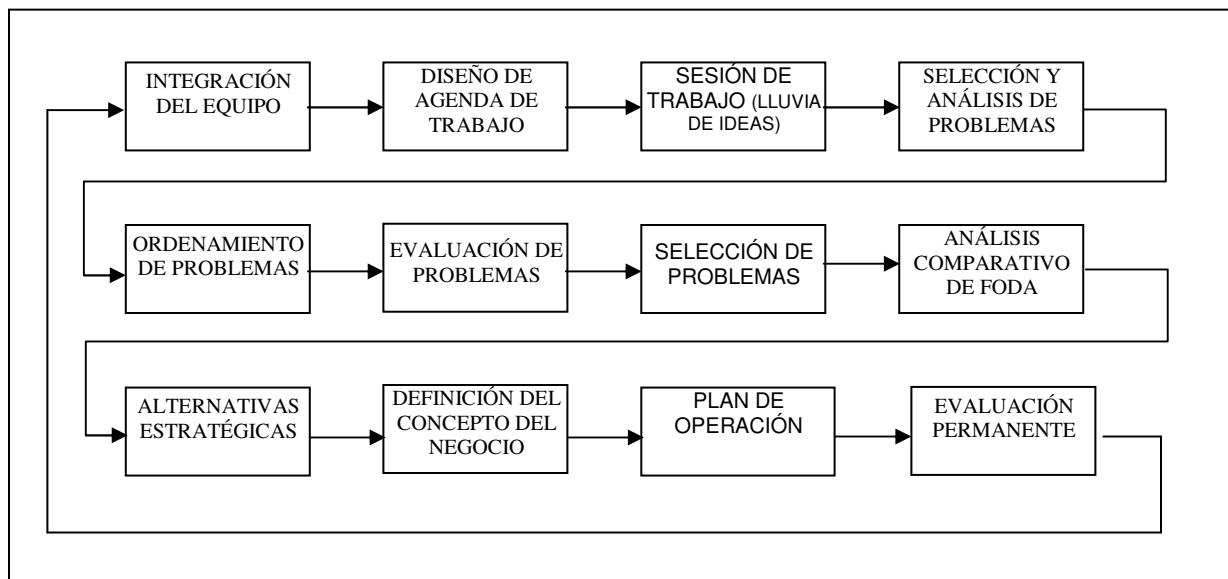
INTEGRACIÓN DEL EQUIPO

DISEÑO DE AGENDA DE TRABAJO

SESIÓN DE TRABAJO (LLUVIA DE IDEAS)

SELECCIÓN Y ANÁLISIS DE PROBLEMAS

ORDENAMIENTO DE PROBLEMAS

EVALUACIÓN DE PROBLEMAS

SELECCIÓN DE PROBLEMAS

ANÁLISIS COMPARATIVO DE FODA

ALTERNATIVAS ESTRATÉGICAS

DEFINICIÓN DEL CONCEPTO DEL NEGOCIO

PLAN DE OPERACIÓN

EVALUACIÓN PERMANENTE